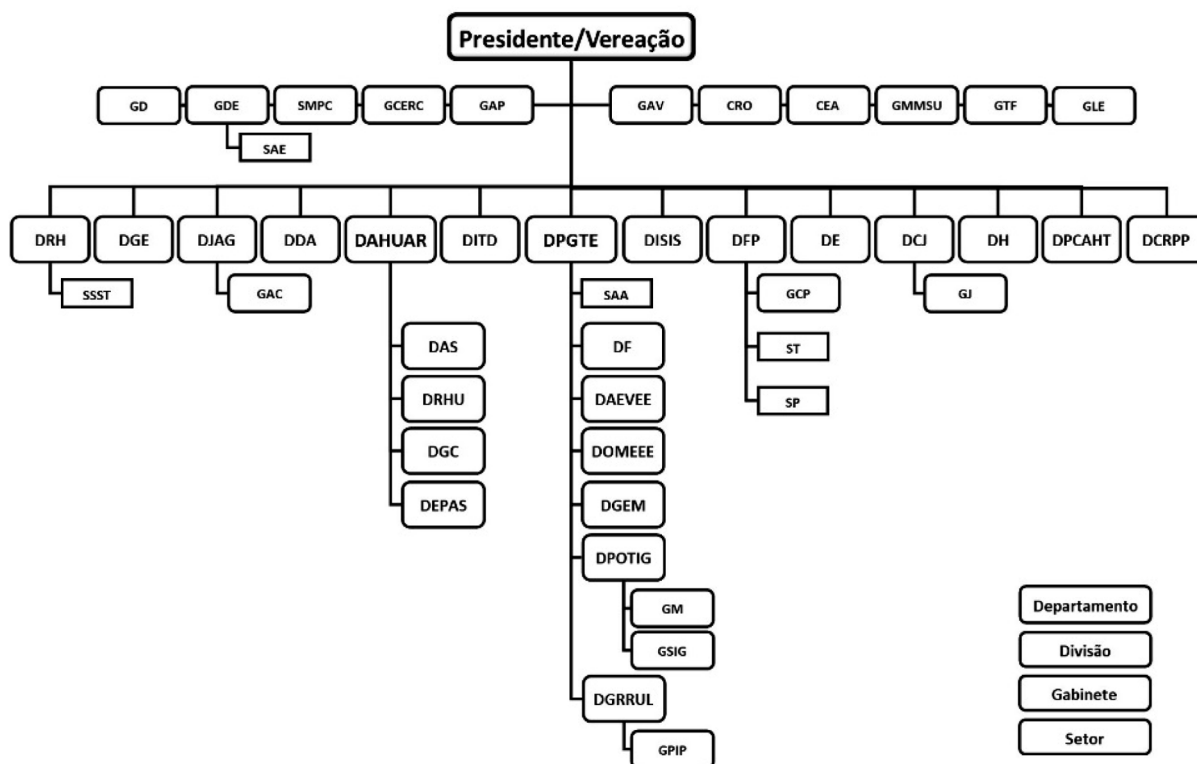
Presidente/Vereação

GD
GDE
SAE
SMPC
GCERC
GAP
GAV
CRO
CEA
GMMSU
GTF
GLE

DRH
SSST
DGE
DJAG
GAC
DDA
DAHUAR
DAS
DRHU
DGC
DEPAS
DITD
DPGTE
SAA
DF
DAEVEE
DOMEEE
DGEM
DPOTIG
GM
GSIG
DGRRUL
GPIP
DISIS
DFP
GCP
ST
SP
DE
DCJ
GJ
DH
DPCAHT
DCRPP

Departamento
Divisão
Gabinete
Setor